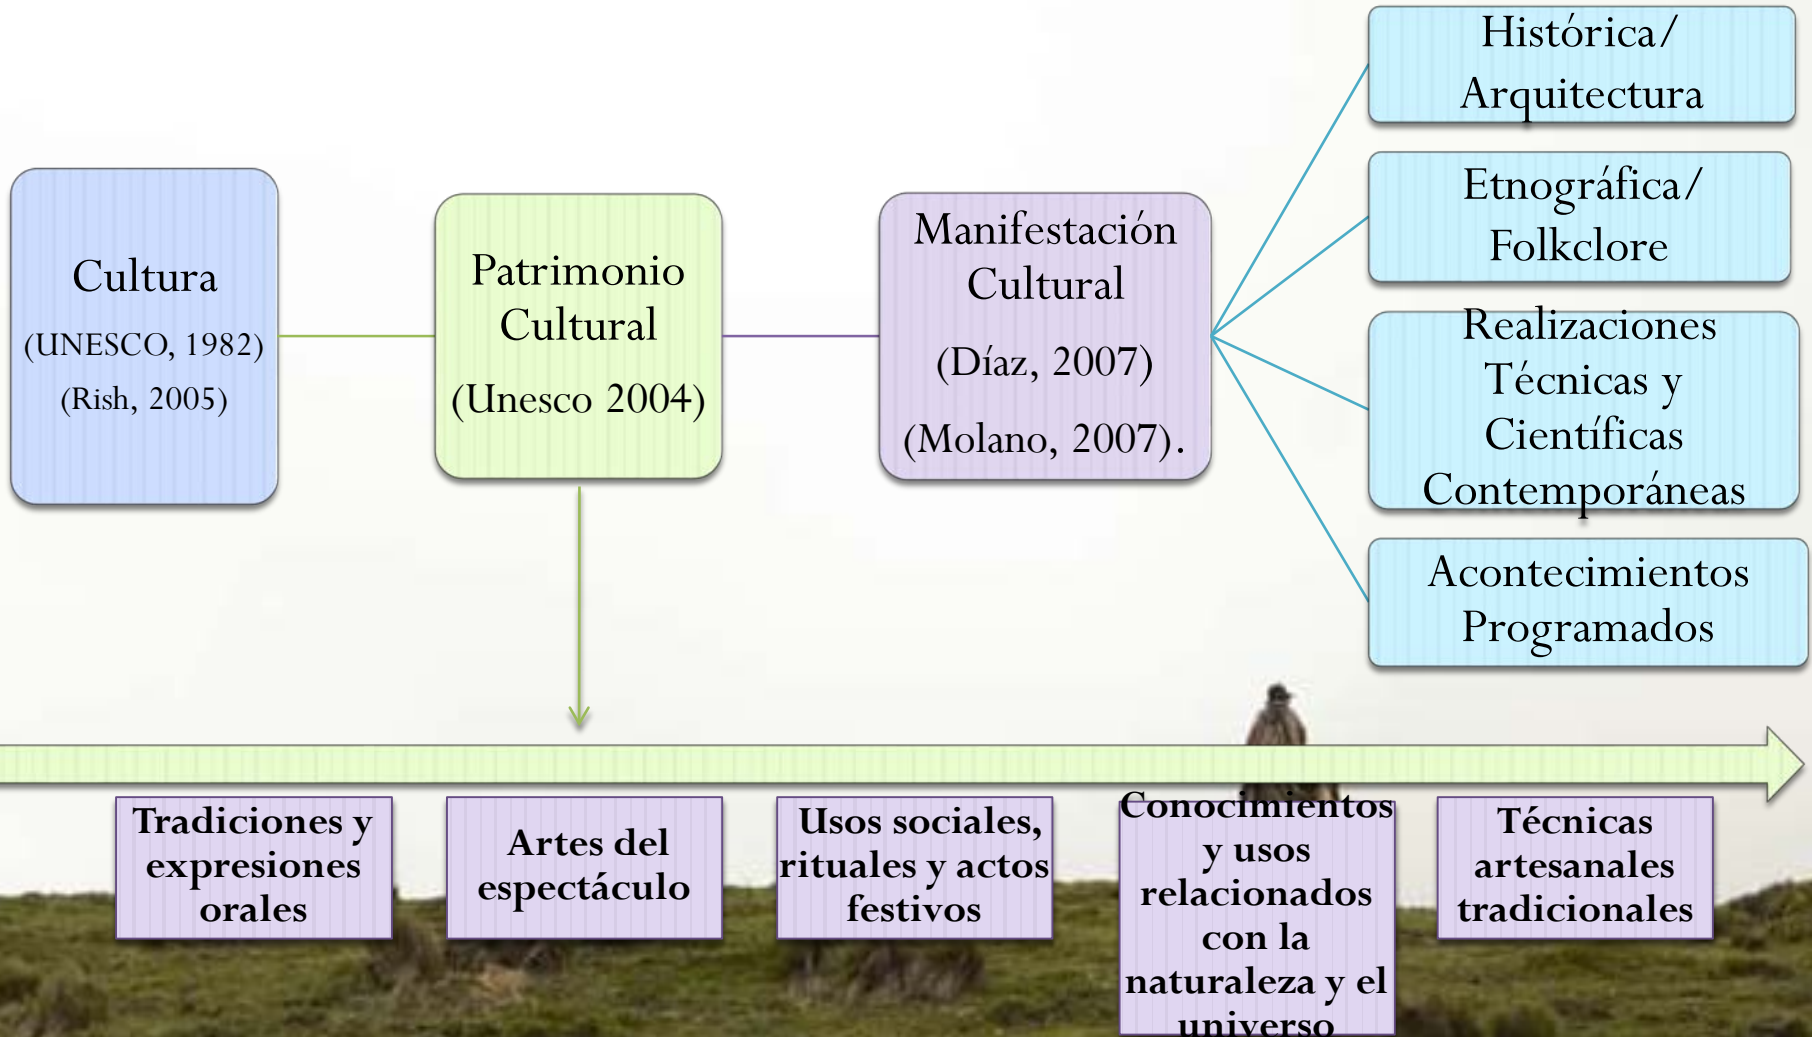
Cultura
(UNESCO, 1982)
(Rish, 2005)

Patrimonio Cultural
(Unesco 2004)

Manifestación Cultural
(Díaz, 2007)
(Molano, 2007).

Histórica/ Arquitectura

Etnográfica/ Folkclore

Realizaciones Técnicas y Científicas Contemporáneas

Acontecimientos Programados

Tradiciones y expresiones orales

Artes del espectáculo

Usos sociales, rituales y actos festivos

Conocimientos y usos relacionados con la naturaleza y el universo

Técnicas artesanales tradicionales